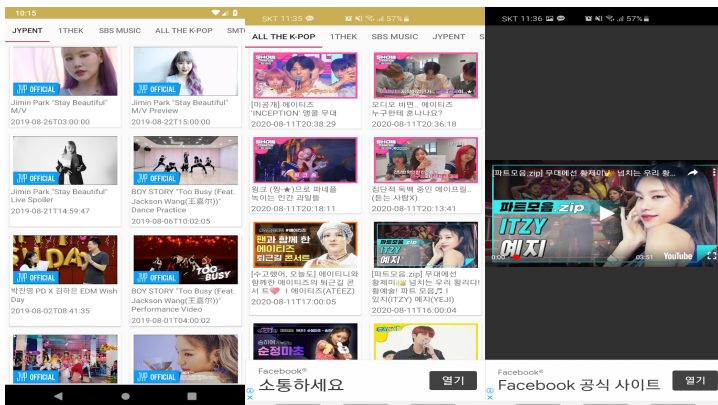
10:15

JYPENT 1THEK SBS MUSIC ALL THE K-POP SMT

JYP OFFICIAL
Jimin Park "Stay Beautiful" M/V
2019-08-26T03:00:00

JYP OFFICIAL
Jimin Park "Stay Beautiful" M/V Preview
2019-08-22T15:00:00

JYP OFFICIAL
Jimin Park "Stay Beautiful" Live Spoiler
2019-08-21T14:59:47

JYP OFFICIAL
BOY STORY "Too Busy (Feat. Jackson Wang(王嘉尔))" Dance Practice
2019-08-06T10:02:05

JYP OFFICIAL
박진영 PD X 김파은 EDM Wish Day
2019-08-02T08:41:35

JYP OFFICIAL
BOY STORY "Too Busy (Feat. Jackson Wang(王嘉尔))" Performance Video
2019-08-01T04:00:02

SKT 11:35 57%

ALL THE K-POP 1THEK SBS MUSIC JYPENT

[미공개] 에이티즈 'INCEPTION' 앵콜 무대
2020-08-11T20:38:29

오디오 비면.. 에이티즈 누구한테 혼나나요?
2020-08-11T20:36:18

윙크 (찡-★)으로 파배를 녹이는 민간 과일들
2020-08-11T20:18:11

집단적 독백 중인 에이프릴.. (혼는 사람X)
2020-08-11T20:13:41

팬과 함께 한 에이티즈 퇴근길 콘서트
[수고했어, 오늘도] 에이티니와 함께한 에이티즈의 퇴근길 콘서트♥ l 에이티즈(ATEEZ)
2020-08-11T17:00:05

[파트모음.zip] 무대에선 황제미 넘치는 우리 황리더! 황예숭! 파트 모음 | 있지(ITZY) 예지(YEJI)
2020-08-11T16:00:04

순정마초

Facebook®
소통하세요
열기

SKT 11:36 57%

[파트모음.zip] 무대에선 황제미 넘치는 우리 황...
파트모음.zip
ITZY
예지
0:51
YouTube

Facebook®
Facebook 공식 사이트
열기